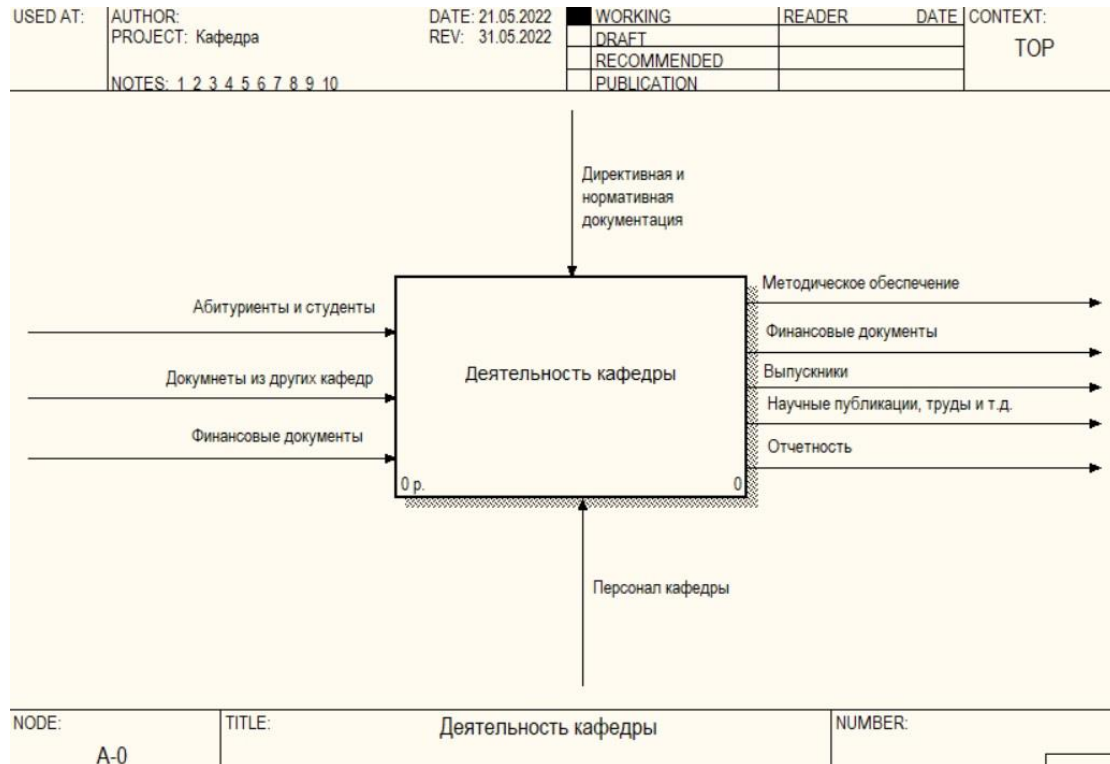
| USED AT: | AUTHOR: PROJECT: Кафедра NOTES: 1 2 3 4 5 6 7 8 9 10 | DATE: 21.05.2022 REV: 31.05.2022 | | WORKING | READER | DATE | CONTEXT: |
|---|---|---|---|---|---|---|---|
| | | | | DRAFT | | | TOP |
| | | | | RECOMMENDED | | | |
| | | | | PUBLICATION | | | |

Директивная и нормативная документация

Абитуриенты и студенты

Документы из других кафедр

Финансовые документы

Деятельность кафедры

0 р.

0

Методическое обеспечение

Финансовые документы

Выпускники

Научные публикации, труды и т.д.

Отчетность

Персонал кафедры

| NODE: A-0 | TITLE: Деятельность кафедры | NUMBER: |
|---|---|---|